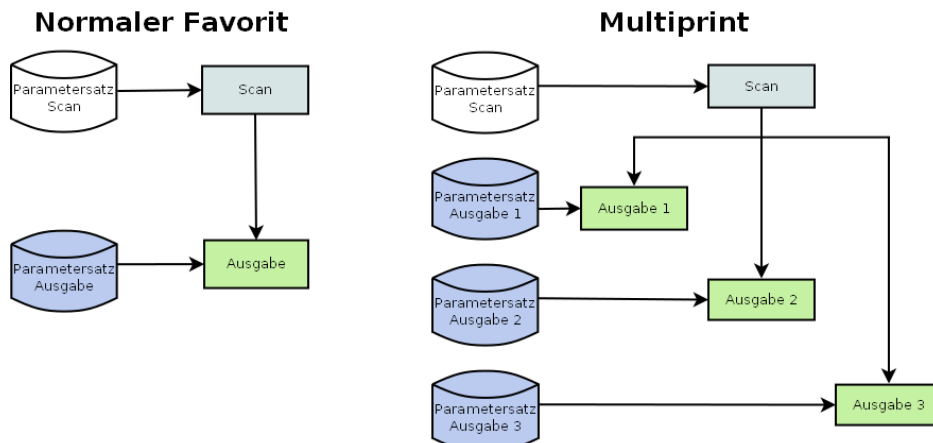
Normaler Favorit

Parametersatz Scan

Scan

Parametersatz Ausgabe

Ausgabe

Multiprint

Parametersatz Scan

Scan

Parametersatz Ausgabe 1

Ausgabe 1

Parametersatz Ausgabe 2

Ausgabe 2

Parametersatz Ausgabe 3

Ausgabe 3